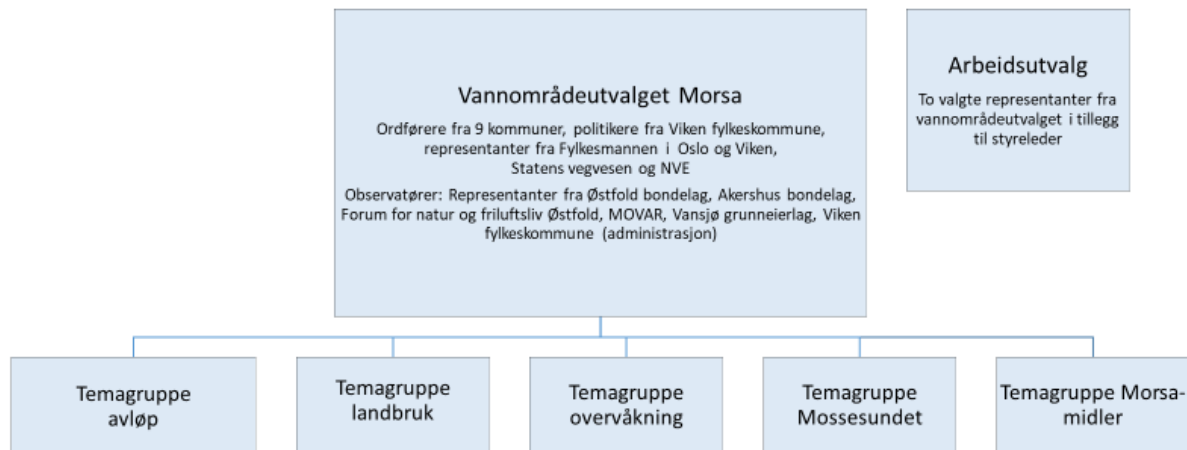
Vannområdeutvalget Morsa

Ordførere fra 9 kommuner, politikere fra Viken fylkeskommune, representanter fra Fylkesmannen i Oslo og Viken, Statens vegvesen og NVE

Observatører: Representanter fra Østfold bondelag, Akershus bondelag, Forum for natur og friluftsliv Østfold, MOVAR, Vansjø grunneierlag, Viken fylkeskommune (administrasjon)

Arbeidsutvalg

To valgte representanter fra vannområdeutvalget i tillegg til styreleder

Temagruppe avløp

Temagruppe landbruk

Temagruppe overvåkning

Temagruppe Mossesundet

Temagruppe Morsa-midler